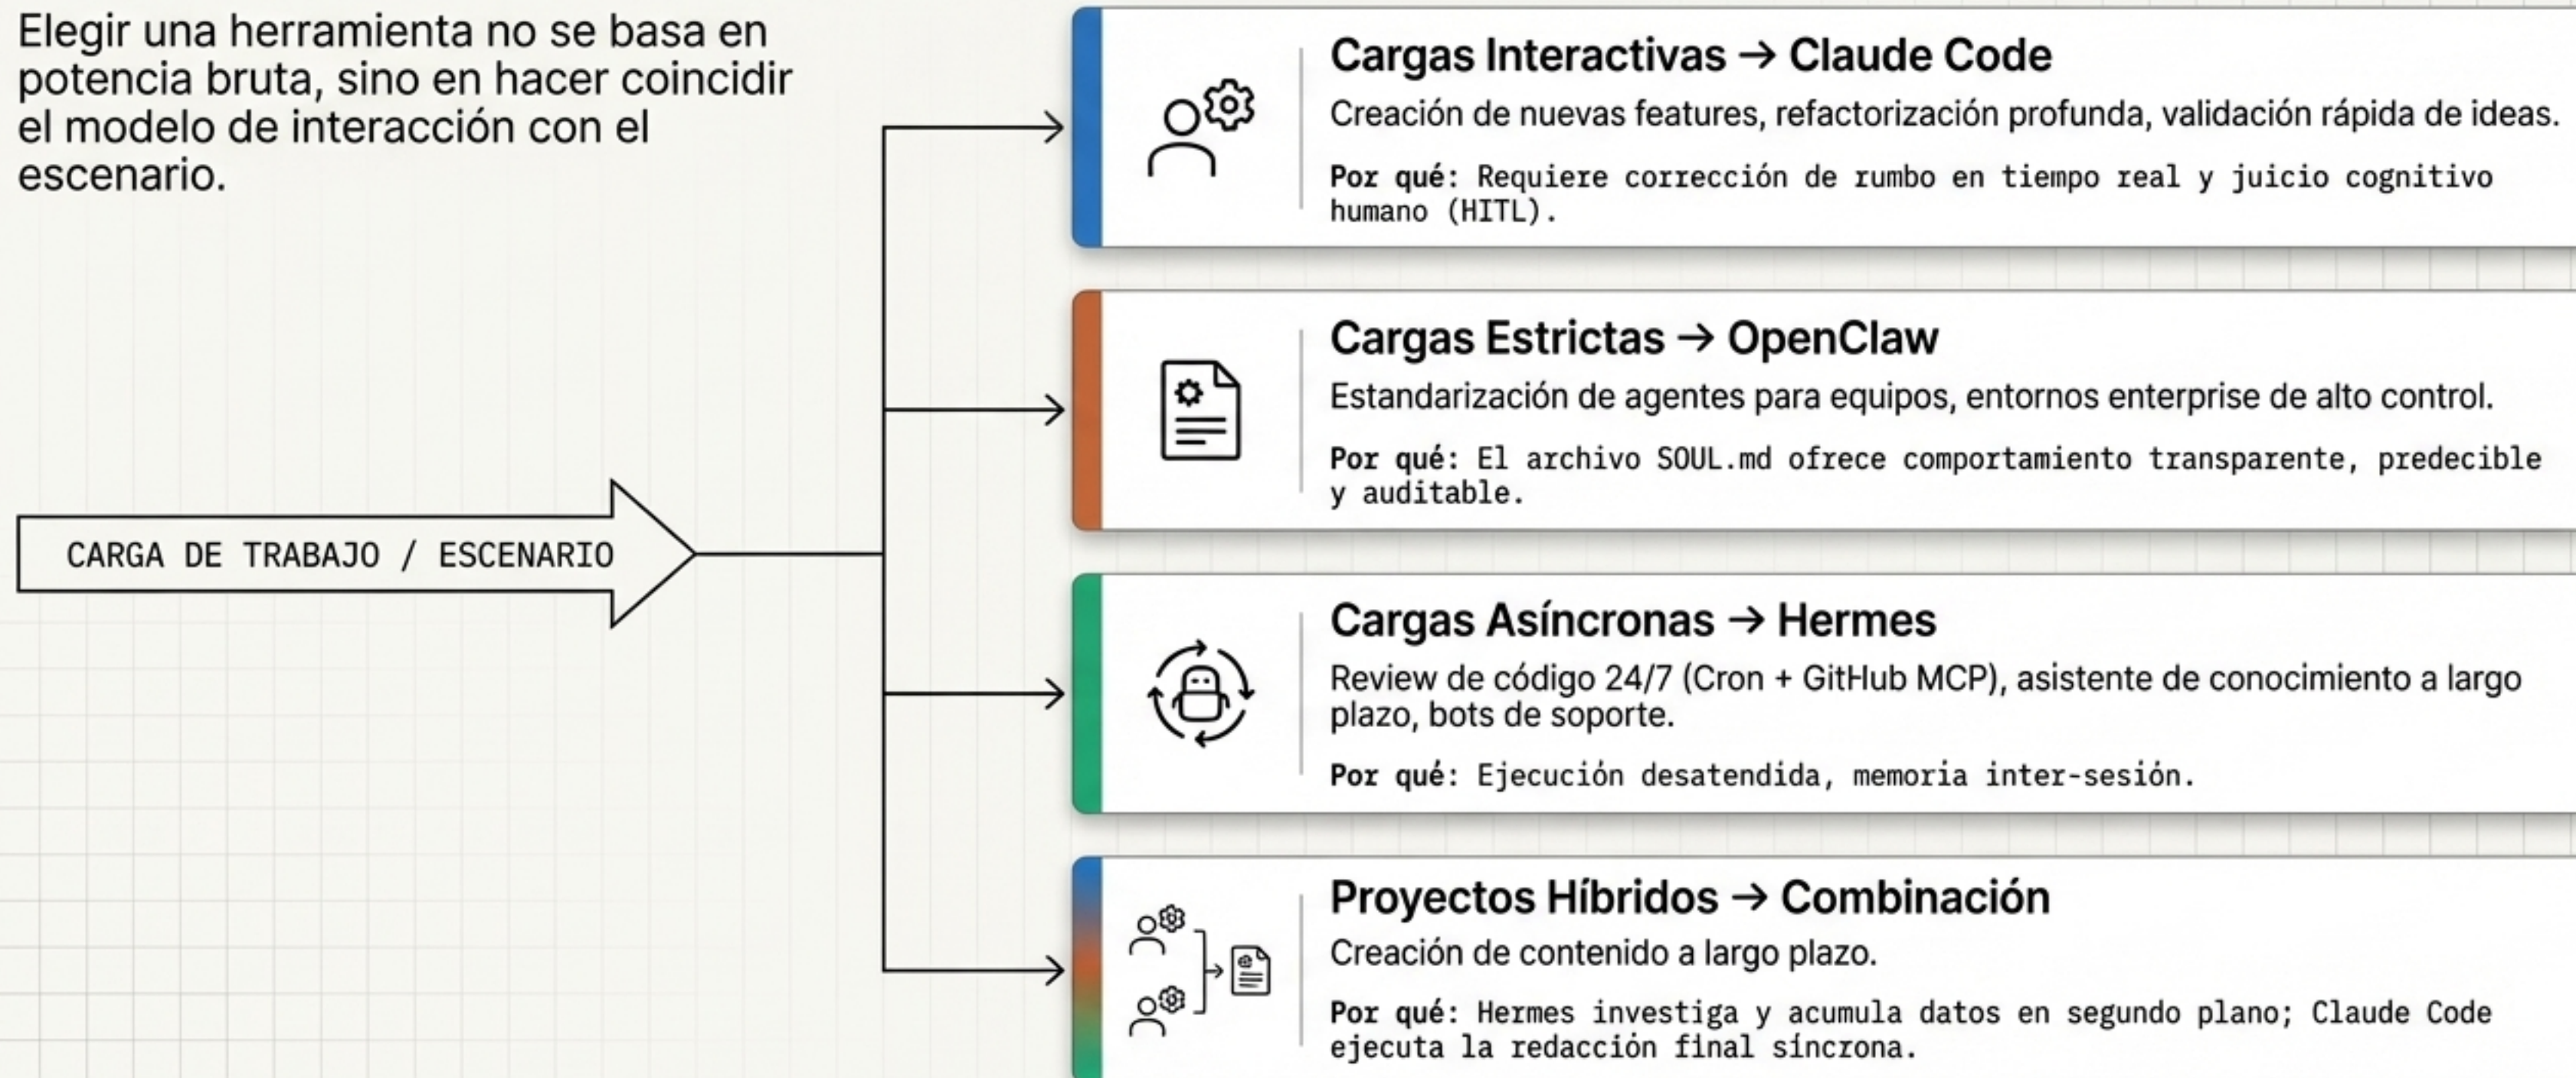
Elegir una herramienta no se basa en potencia bruta, sino en hacer coincidir el modelo de interacción con el escenario.

CARGA DE TRABAJO / ESCENARIO

Cargas Interactivas → Claude Code

Creación de nuevas features, refactorización profunda, validación rápida de ideas.

**Por qué:** Requiere corrección de rumbo en tiempo real y juicio cognitivo humano (HITL).

Cargas Estrictas → OpenClaw

Estandarización de agentes para equipos, entornos enterprise de alto control.

**Por qué:** El archivo SOUL.md ofrece comportamiento transparente, predecible y auditable.

Cargas Asíncronas → Hermes

Review de código 24/7 (Cron + GitHub MCP), asistente de conocimiento a largo plazo, bots de soporte.

**Por qué:** Ejecución desatendida, memoria inter-sesión.

Proyectos Híbridos → Combinación

Creación de contenido a largo plazo.

**Por qué:** Hermes investiga y acumula datos en segundo plano; Claude Code ejecuta la redacción final síncrona.